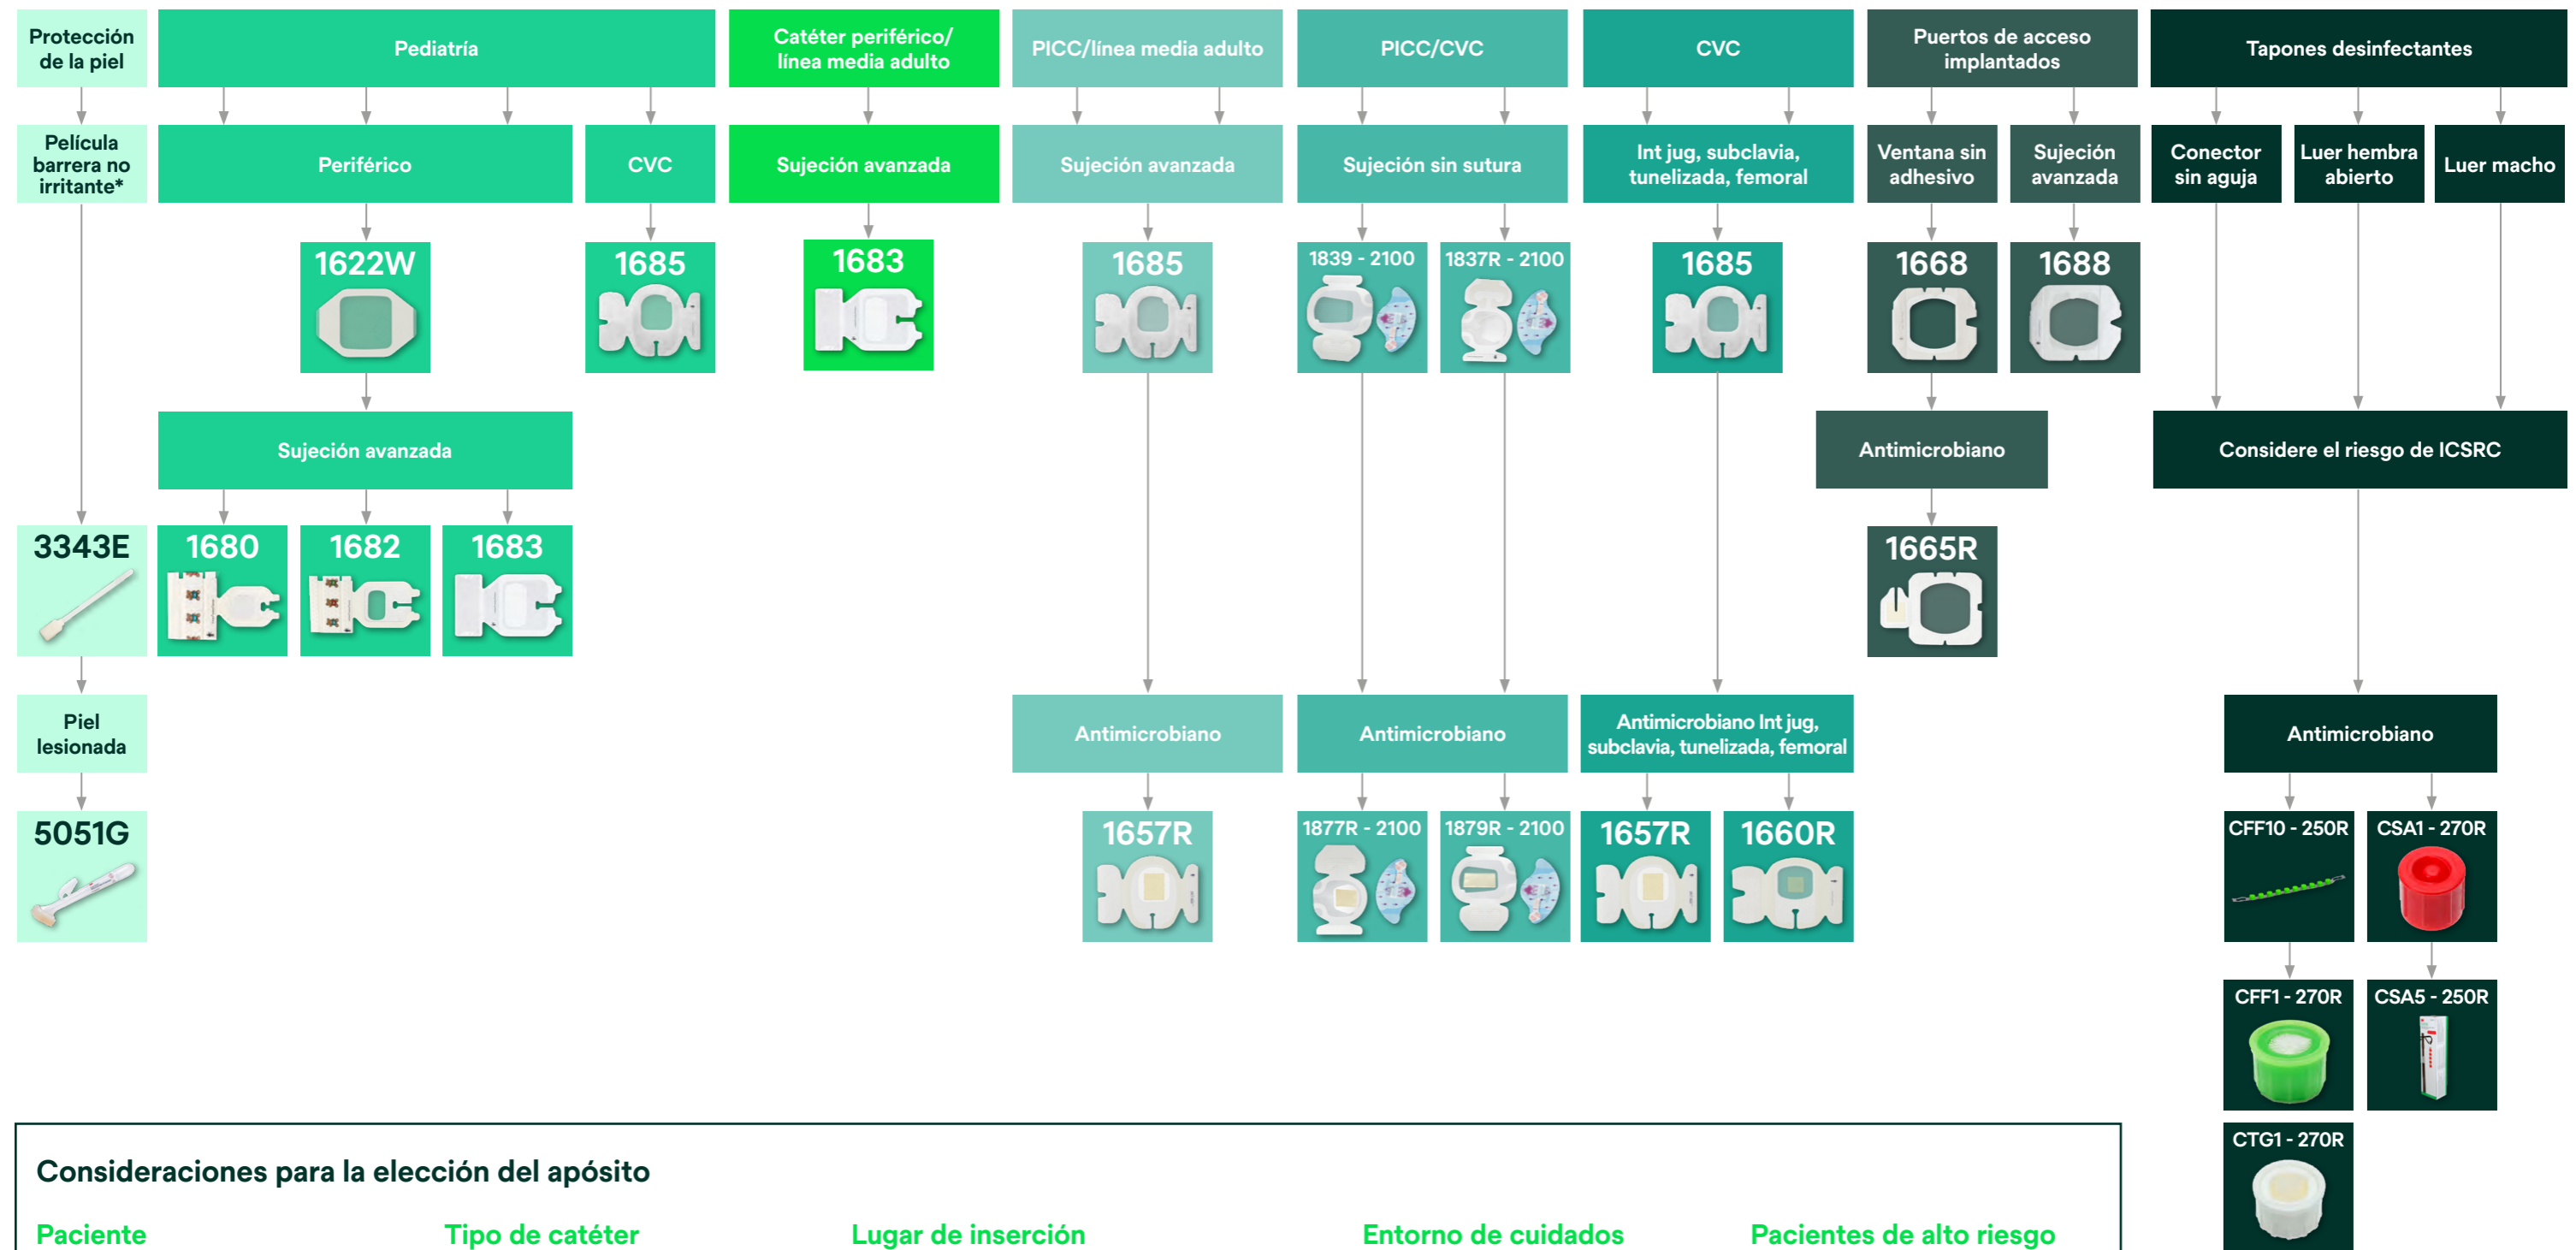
Protección de la piel

Película barrera no irritante*

3343E

Piel lesionada

5051G

Pediatría

Periférico

1622W

Sujeción avanzada

1680

1682

1683

CVC

1685

Catéter periférico/ línea media adulto

Sujeción avanzada

1683

PICC/línea media adulto

Sujeción avanzada

1685

Antimicrobiano

1657R

PICC/CVC

Sujeción sin sutura

1839 - 2100

1837R - 2100

Antimicrobiano

1877R - 2100

1879R - 2100

CVC

Int jug, subclavia, tunelizada, femoral

1685

Antimicrobiano Int jug, subclavia, tunelizada, femoral

1657R

1660R

Puertos de acceso implantados

Ventana sin adhesivo

1668

Sujeción avanzada

1688

Antimicrobiano

1665R

Tapones desinfectantes

Conector sin aguja

Luer hembra abierto

Luer macho

Considere el riesgo de ICSRC

Antimicrobiano

CFF10 - 250R

CSA1 - 270R

CFF1 - 270R

CSA5 - 250R

CTG1 - 270R

Consideraciones para la elección del apósito

Paciente

Tipo de catéter

Lugar de inserción

Entorno de cuidados

Pacientes de alto riesgo